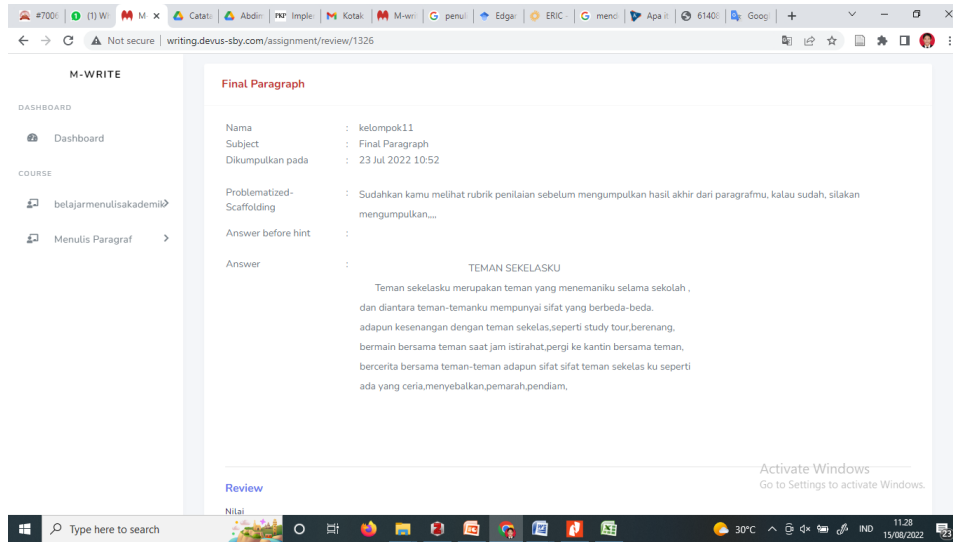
#700 (1) W M· × Catat Abdin Imple Kotak M-wri penul Edgar ERIC menci Apa it 6140 Goog +

Not secure | writing.devus-sby.com/assignment/review/1326

M-WRITE

DASHBOARD

Dashboard

COURSE

belajarmenulisakademik

Menulis Paragraf

Final Paragraph

Nama : kelompok11
Subject : Final Paragraph
Dikumpulkan pada : 23 Jul 2022 10:52

Problematized-Scaffolding : Sudahkan kamu melihat rubrik penilaian sebelum mengumpulkan hasil akhir dari paragrafmu, kalau sudah, silakan mengumpulkan,,,,

Answer before hint :

Answer :

TEMAN SEKELASKU

Teman sekelasku merupakan teman yang menemaniku selama sekolah , dan diantara teman-temanku mempunyai sifat yang berbeda-beda. adapun kesenangan dengan teman sekelas,seperti study tour,berenang, bermain bersama teman saat jam istirahat,pergi ke kantin bersama teman, bercerita bersama teman-teman adapun sifat sifat teman sekelas ku seperti ada yang ceria,menyebalkan,pemarah,pendiam,

Review

Nilai

Activate Windows
Go to Settings to activate Windows.

Type here to search

30°C IND 11.28 15/08/2022